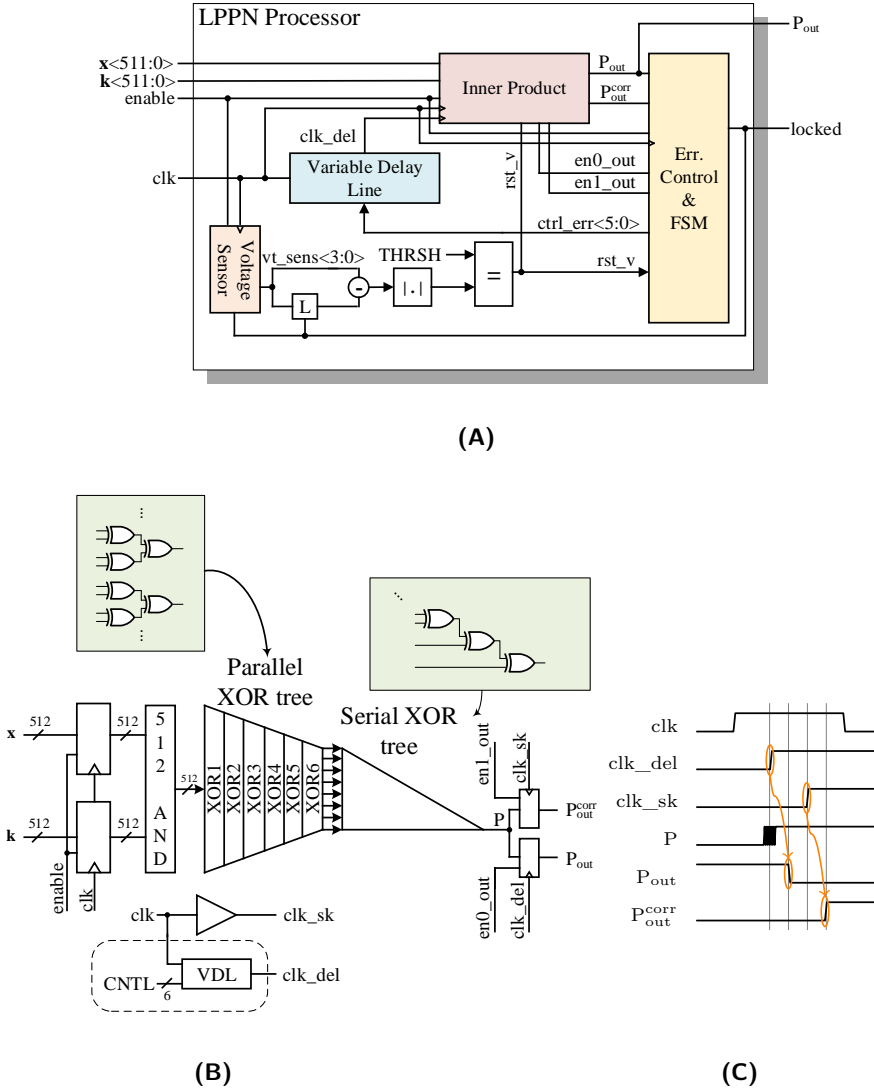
LPPN Processor

$P_{out}$

$\mathbf{x}$<511:0>
$\mathbf{k}$<511:0>
enable

Inner Product

$P_{out}$
$P_{out}^{corr}$

locked

clk_del

clk

Variable Delay Line

rst_v

en0_out
en1_out

Err. Control & FSM

ctrl_err<5:0>

Voltage Sensor

vt_sens<3:0>

THRSH

-

|.|

=

rst_v

L

(A)

⋮

⋮

Parallel XOR tree

⋱

Serial XOR tree

$\mathbf{x}$
512
512
$\mathbf{k}$
512
512

5 1 2 A N D

512

enable
clk

XOR1
XOR2
XOR3
XOR4
XOR5
XOR6

en1_out
clk_sk
$P_{out}^{corr}$
P
$P_{out}$
en0_out
clk_del

clk
clk_sk

CNTL
6
VDL
clk_del

clk
clk_del
clk_sk
P
$P_{out}$
$P_{out}^{corr}$

(B)

(C)